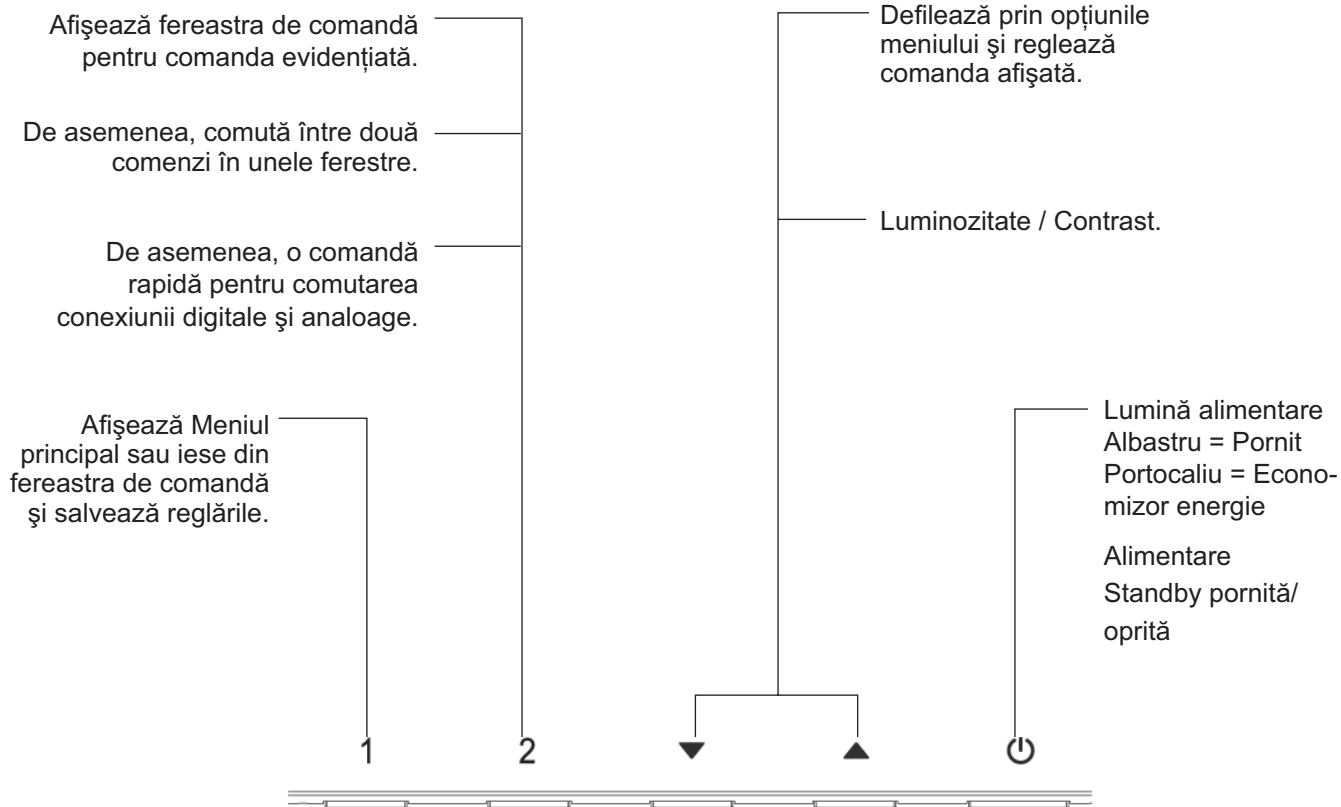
Afişează fereastra de comandă pentru comanda evidenţiată.

De asemenea, comută între două comenzi în unele ferestre.

De asemenea, o comandă rapidă pentru comutarea conexiunii digitale şi analoage.

Afişează Meniul principal sau iese din fereastra de comandă şi salvează reglările.

Defilează prin opţiunile meniului şi reglează comanda afişată.

Luminozitate / Contrast.

Lumină alimentare
Albastru = Pornit
Portocaliu = Economizor energie

Alimentare Standby pornită/ oprită

1 2 ▼ ▲ ⏻